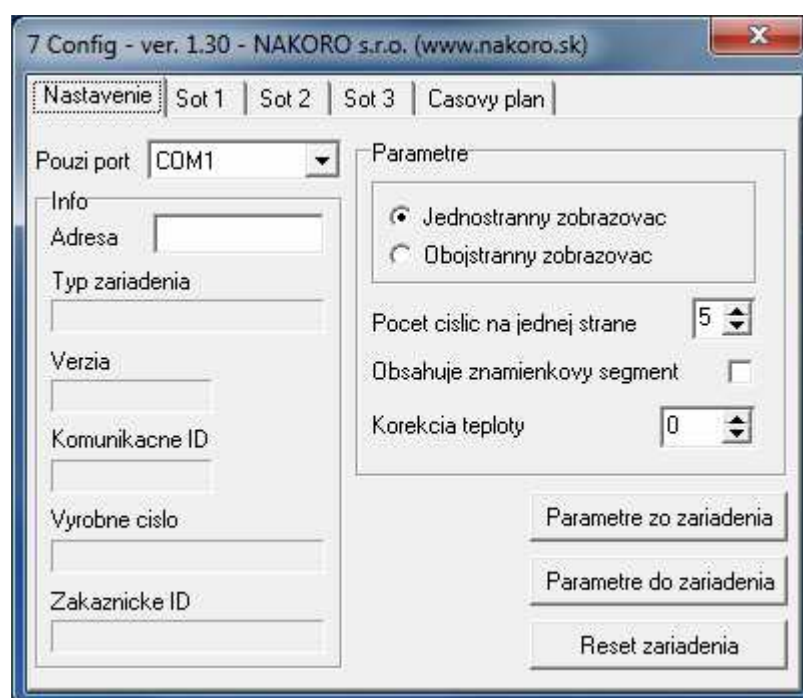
7 Config - ver. 1.30 - NAKORO s.r.o. (www.nakoro.sk)

Nastavenie | Sot 1 | Sot 2 | Sot 3 | Casovy plan

Pouzi port COM1

Info
Adresa
Typ zariadenia
Verzia
Komunikacne ID
Vyrobne cislo
Zakaznicke ID

Parametre
Jednostranny zobrazovac
Obojstranny zobrazovac

Pocet cislic na jednej strane 5
Obsahuje znamienkovy segment
Korekcia teploty 0

Parametre zo zariadenia
Parametre do zariadenia
Reset zariadenia